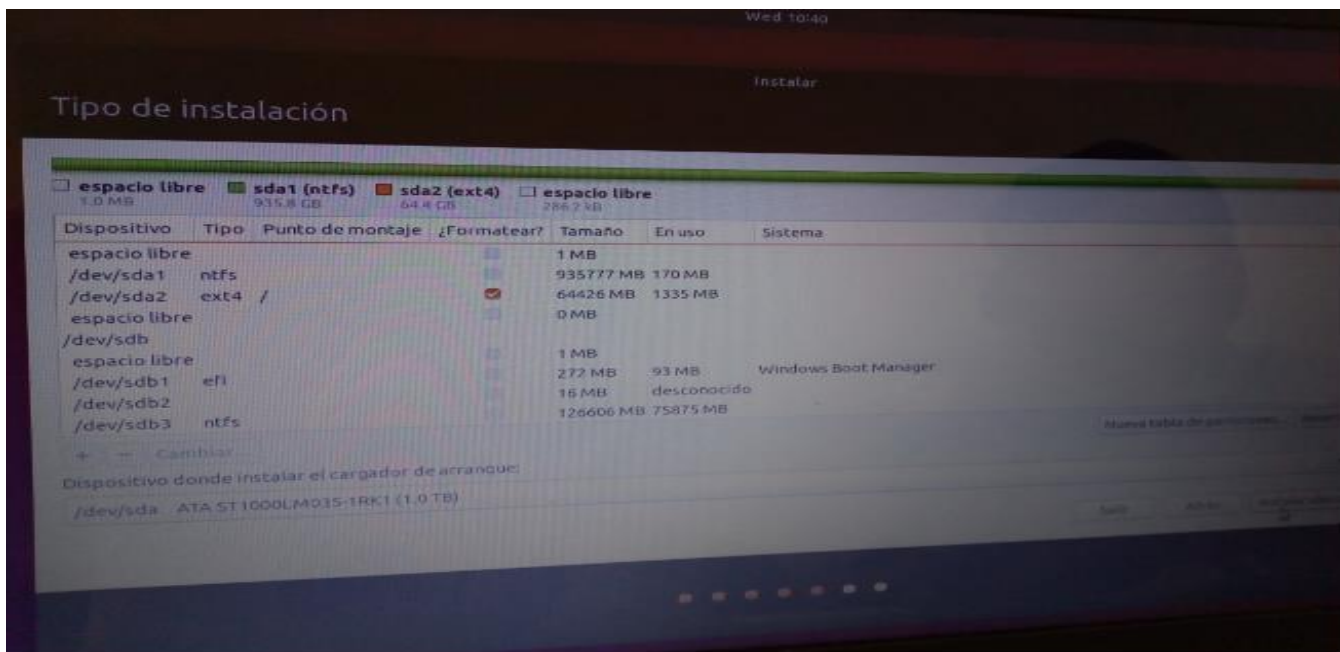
Wed 10:40

Instalar

Tipo de instalación

espacio libre 1.0 MB | sda1 (ntfs) 935.8 GB | sda2 (ext4) 64.4 GB | espacio libre 286.2 kB

| Dispositivo | Tipo | Punto de montaje | ¿Formatear? | Tamaño | En uso | Sistema |
|---|---|---|---|---|---|---|
| espacio libre | | | | 1 MB | | |
| /dev/sda1 | ntfs | | | 935777 MB | 170 MB | |
| /dev/sda2 | ext4 | / | | 64426 MB | 1335 MB | |
| espacio libre | | | | 0 MB | | |
| /dev/sdb | | | | | | |
| espacio libre | | | | 1 MB | | |
| /dev/sdb1 | efi | | | 272 MB | 93 MB | Windows Boot Manager |
| /dev/sdb2 | | | | 16 MB | desconocido | |
| /dev/sdb3 | ntfs | | | 126606 MB | 75875 MB | |

+ − Cambiar...

Nueva tabla de particiones... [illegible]

Dispositivo donde instalar el cargador de arranque:

/dev/sda ATA ST1000LM035-1RK1 (1.0 TB)

Salir Atrás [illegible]